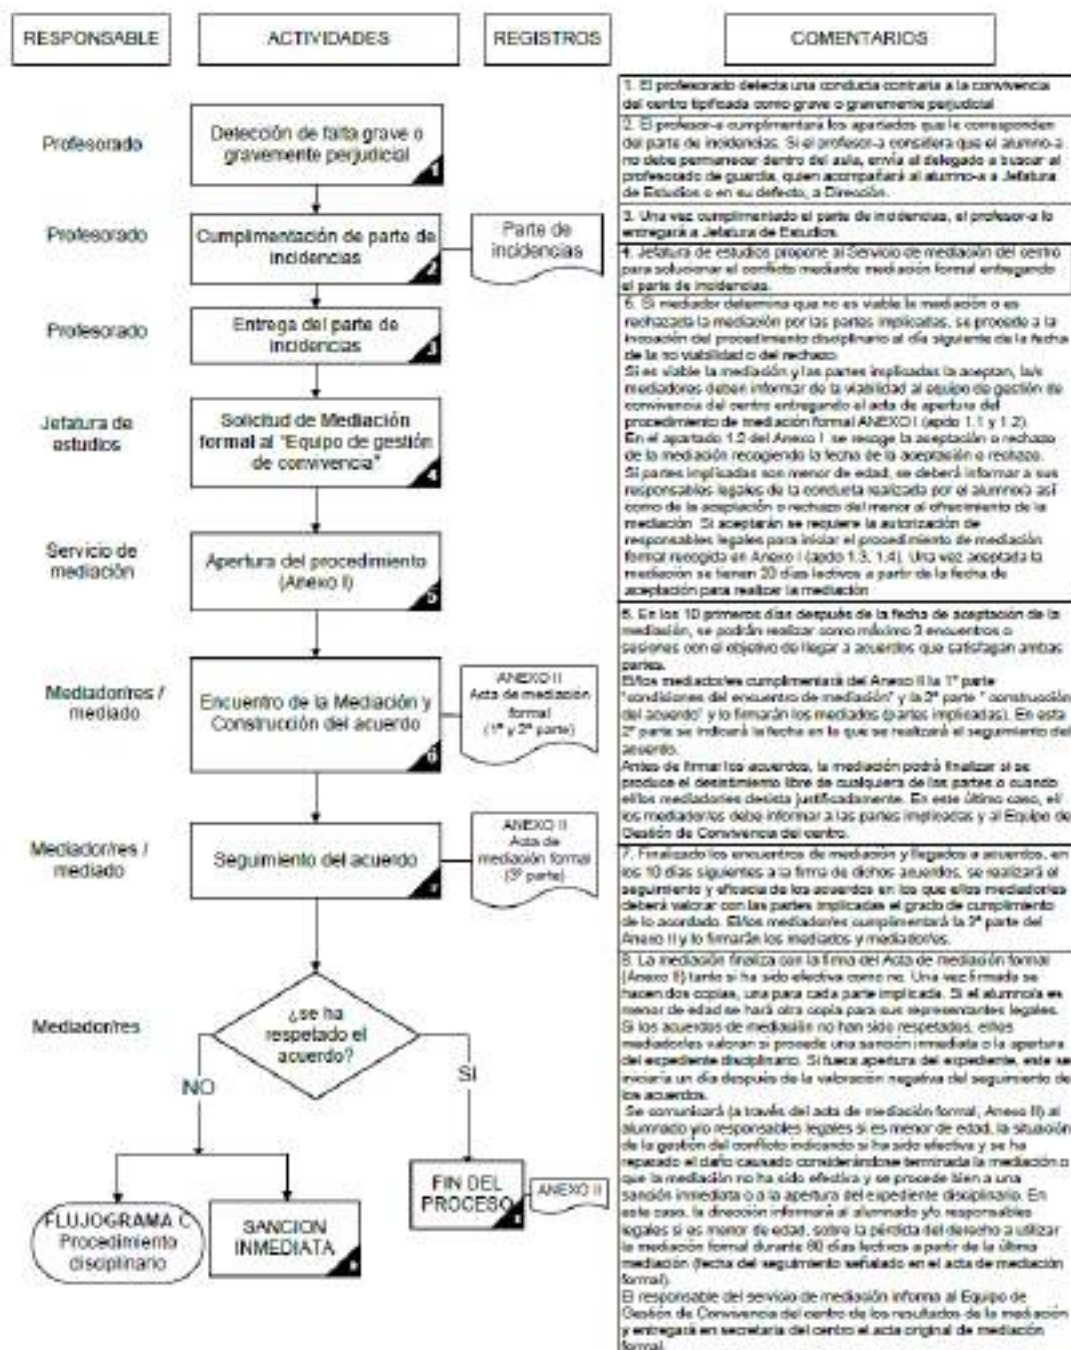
RESPONSABLE

ACTIVIDADES

REGISTROS

COMENTARIOS

Profesorado

Detección de falta grave o gravemente perjudicial

1

Profesorado

Cumplimentación de parte de incidencias

2

Parte de incidencias

Profesorado

Entrega del parte de incidencias

3

Jefatura de estudios

Solicitud de Mediación formal al "Equipo de gestión de convivencia"

4

Servicio de mediación

Apertura del procedimiento (Anexo I)

5

Mediador/es / mediado

Encuentro de la Mediación y Construcción del acuerdo

6

ANEXO II Acta de mediación formal (1ª y 2ª parte)

Mediador/es / mediado

Seguimiento del acuerdo

7

ANEXO II Acta de mediación formal (3ª parte)

Mediador/es

¿se ha respetado el acuerdo?

NO

SI

FLUJOGRAMA C Procedimiento disciplinario

SANCION INMEDIATA

9

FIN DEL PROCESO

8

ANEXO II

1. El profesorado detecta una conducta contraria a la convivencia del centro tipificada como grave o gravemente perjudicial

2. El profesor-a cumplimentará los apartados que le corresponden del parte de incidencias. Si el profesor-a considera que el alumno-a no debe permanecer dentro del aula, envía al delegado a buscar al profesorado de guardia, quien acompañará al alumno-a a Jefatura de Estudios o en su defecto, a Dirección.

3. Una vez cumplimentado el parte de incidencias, el profesor-a lo entregará a Jefatura de Estudios.

4. Jefatura de estudios propone al Servicio de mediación del centro para solucionar el conflicto mediante mediación formal entregando el parte de incidencias.

5. Si mediador determina que no es viable la mediación o es rechazada la mediación por las partes implicadas, se procede a la incoación del procedimiento disciplinario al día siguiente de la fecha de la no viabilidad o del rechazo.
Si es viable la mediación y las partes implicadas la aceptan, la/s mediadoras deben informar de la viabilidad al equipo de gestión de convivencia del centro entregando el acta de apertura del procedimiento de mediación formal ANEXO I (apdo 1.1 y 1.2).
En el apartado 1.2 del Anexo I se recoge la aceptación o rechazo de la mediación recogiendo la fecha de la aceptación o rechazo.
Si partes implicadas son menor de edad, se deberá informar a sus responsables legales de la conducta realizada por el alumno/a así como de la aceptación o rechazo del menor al ofrecimiento de la mediación. Si aceptarán se requiere la autorización de responsables legales para iniciar el procedimiento de mediación formal recogido en Anexo I (apdo 1.3, 1.4). Una vez aceptada la mediación se tienen 20 días lectivos a partir de la fecha de aceptación para realizar la mediación

6. En los 10 primeros días después de la fecha de aceptación de la mediación, se podrán realizar como máximo 3 encuentros o sesiones con el objetivo de llegar a acuerdos que satisfagan ambas partes.
El/los mediadores cumplimentará del Anexo II la 1ª parte "condiciones del encuentro de mediación" y la 2ª parte " construcción del acuerdo" y lo firmarán los mediados (partes implicadas). En esta 2ª parte se indicará la fecha en la que se realizará el seguimiento del acuerdo.
Antes de firmar los acuerdos, la mediación podrá finalizar si se produce el desistimiento libre de cualquiera de las partes o cuando el/los mediadores desista justificadamente. En este último caso, el/los mediadores debe informar a las partes implicadas y al Equipo de Gestión de Convivencia del centro.

7. Finalizado los encuentros de mediación y llegados a acuerdos, en los 10 días siguientes a la firma de dichos acuerdos, se realizará el seguimiento y eficacia de los acuerdos en los que el/los mediadores deberá valorar con las partes implicadas el grado de cumplimiento de lo acordado. El/los mediadores cumplimentará la 3ª parte del Anexo II y lo firmarán los mediados y mediadores.

8. La mediación finaliza con la firma del Acta de mediación formal (Anexo II) tanto si ha sido efectiva como no. Una vez firmada se hacen dos copias, una para cada parte implicada. Si el alumno/a es menor de edad se hará otra copia para sus representantes legales.
Si los acuerdos de mediación no han sido respetados, el/los mediadores valoran si procede una sanción inmediata o la apertura del expediente disciplinario. Si fuera apertura del expediente, este se iniciaría un día después de la valoración negativa del seguimiento de los acuerdos.
Se comunicará (a través del acta de mediación formal, Anexo II) al alumnado y/o responsables legales si es menor de edad, la situación de la gestión del conflicto indicando si ha sido efectiva y se ha reparado el daño causado considerándose terminada la mediación o que la mediación no ha sido efectiva y se procede bien a una sanción inmediata o a la apertura del expediente disciplinario. En este caso, la dirección informará al alumnado y/o responsables legales si es menor de edad, sobre la pérdida del derecho a utilizar la mediación formal durante 60 días lectivos a partir de la última mediación (fecha del seguimiento señalado en el acta de mediación formal).
El responsable del servicio de mediación informa al Equipo de Gestión de Convivencia del centro de los resultados de la mediación y entregará en secretaría del centro el acta original de mediación formal.